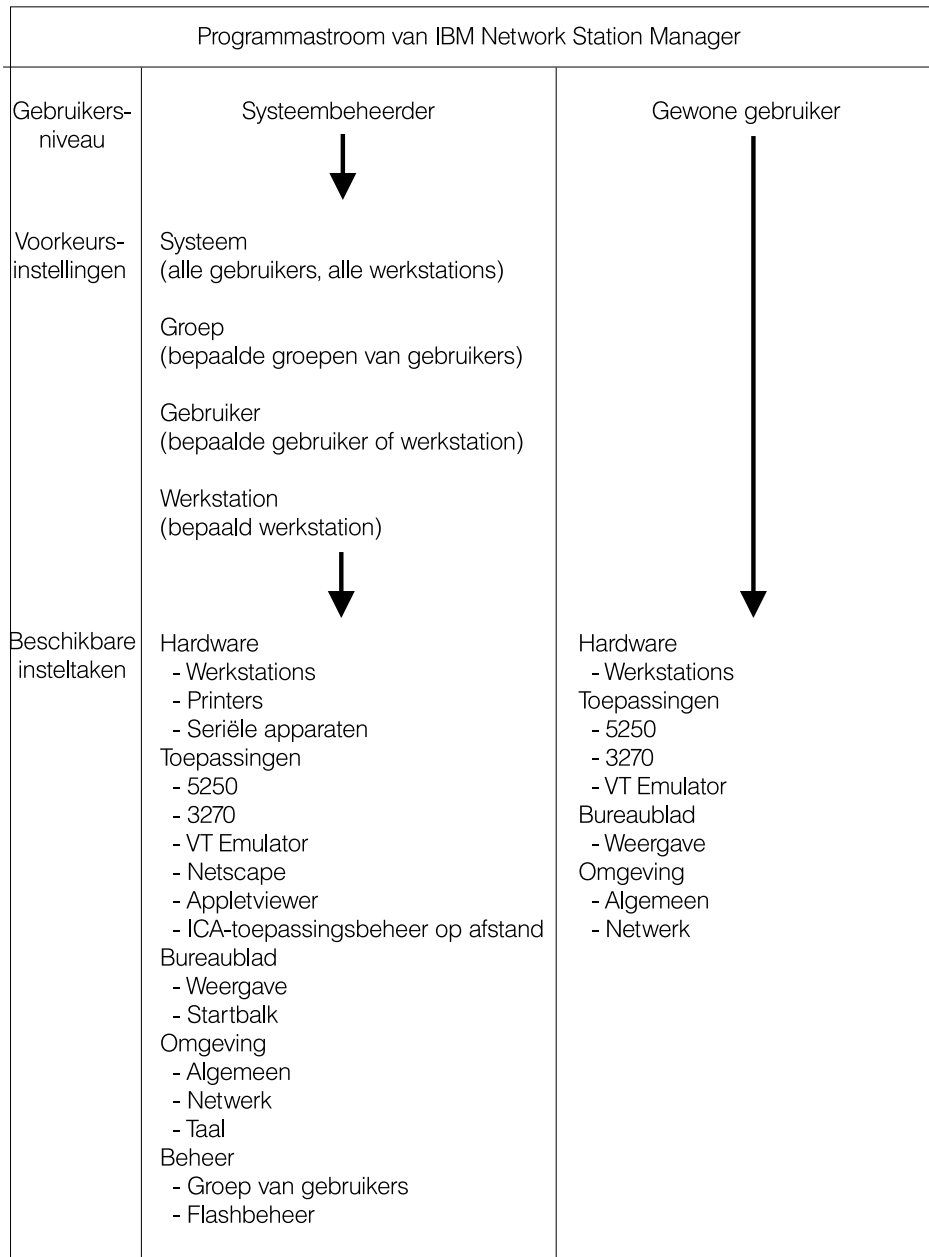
| Programmastroom van IBM Network Station Manager | | |
|---|---|---|
| Gebruikersniveau | Systeembeheerder | Gewone gebruiker |
| Voorkeursinstellingen | Systeem (alle gebruikers, alle werkstations)<br><br>Groep (bepaalde groepen van gebruikers)<br><br>Gebruiker (bepaalde gebruiker of werkstation)<br><br>Werkstation (bepaald werkstation) | |
| Beschikbare insteltaken | Hardware<br>- Werkstations<br>- Printers<br>- Seriële apparaten<br>Toepassingen<br>- 5250<br>- 3270<br>- VT Emulator<br>- Netscape<br>- Appletviewer<br>- ICA-toepassingsbeheer op afstand<br>Bureaublad<br>- Weergave<br>- Startbalk<br>Omgeving<br>- Algemeen<br>- Netwerk<br>- Taal<br>Beheer<br>- Groep van gebruikers<br>- Flashbeheer | Hardware<br>- Werkstations<br>Toepassingen<br>- 5250<br>- 3270<br>- VT Emulator<br>Bureaublad<br>- Weergave<br>Omgeving<br>- Algemeen<br>- Netwerk |